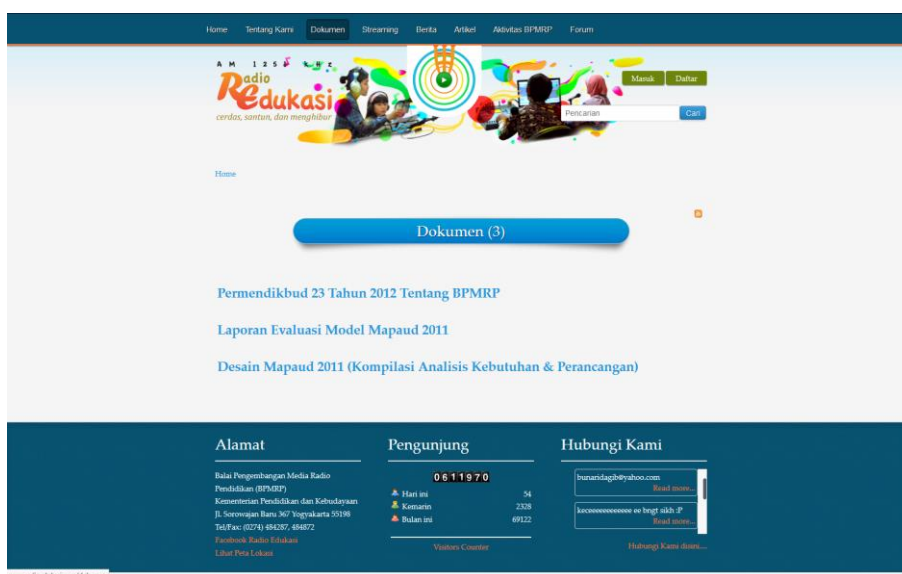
Home Tentang Kami Dokumen Streaming Berita Artikel Aktivitas BPMRP Forum

AM 1251 kHz
Radio Edukasi
cerdas, santun, dan menghibur

Masuk Daftar

Pencarian Cari

Home

Dokumen (3)

Permendikbud 23 Tahun 2012 Tentang BPMRP

Laporan Evaluasi Model Mapaud 2011

Desain Mapaud 2011 (Kompilasi Analisis Kebutuhan & Perancangan)

Alamat

Balai Pengembangan Media Radio Pendidikan (BPMRP)
Kementerian Pendidikan dan Kebudayaan
Jl. Sorowajan Baru 367 Yogyakarta 55198
Tel/Fax: (0274) 484287, 484872
Facebook Radio Edukasi
Lihat Peta Lokasi

Pengunjung

0611970

| Hari ini | 54 |
|---|---|
| Kemarin | 2328 |
| Bulan ini | 69122 |

Visitors Counter

Hubungi Kami

bunaridagib@yahoo.com
Read more...

keceeeeeeeeeee ee bngt sikh :P
Read more...

Hubungi Kami disini...